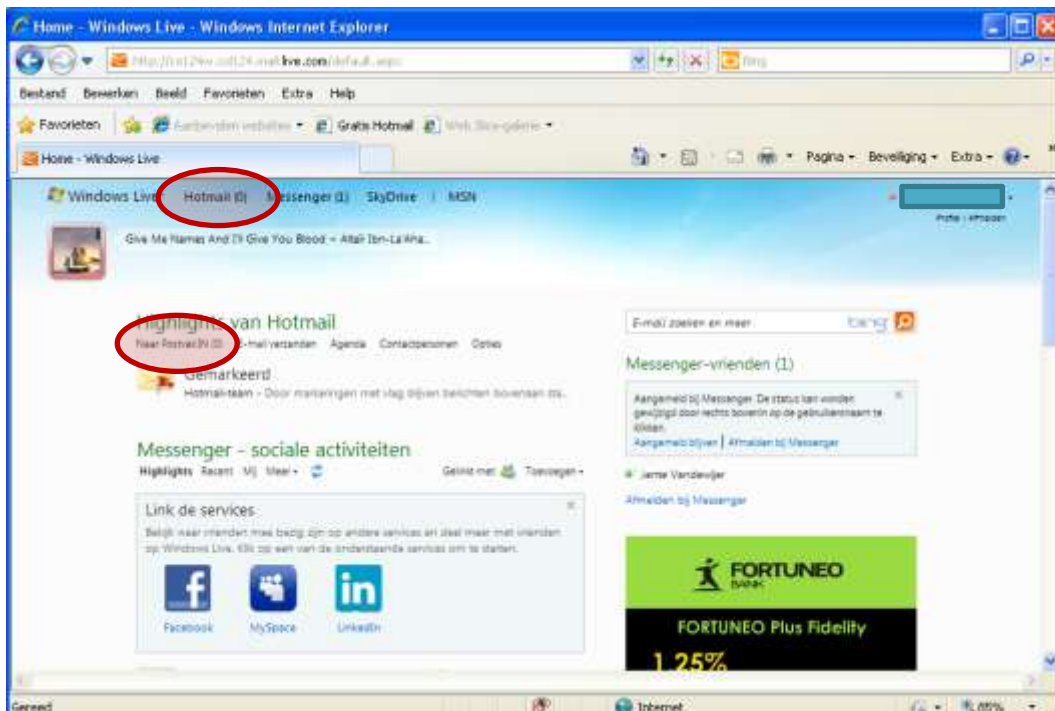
Home - Windows Live - Windows Internet Explorer

http://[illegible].live.com/default.aspx

Bing

Bestand Bewerken Beeld Favorieten Extra Help

Favorieten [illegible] Gratis Hotmail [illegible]

Home - Windows Live

Pagina Beveiliging Extra

Windows Live Hotmail (0) Messenger (1) SkyDrive MSN

Profiel Afmelden

Give Me Names And I'll Give You Blood ~ Altair Ibn-La'Aha...

Highlights van Hotmail

Naar Postvak IN (0) E-mail verzenden Agenda Contactpersonen Opties

Gemarkeerd

Hotmail-team - Door markeringen met vlag blijven berichten bovenaan de...

Messenger - sociale activiteiten

Highlights Recent Mij Meer

Gedeeld met Toevoegen

Link de services

Bekijk waar vrienden mee bezig zijn op andere services en deel meer met vrienden op Windows Live. Klik op een van de onderstaande services om te starten.

Facebook MySpace LinkedIn

E-mail zoeken en meer bing

Messenger-vrienden (1)

Aangemeld bij Messenger. De status kan worden gewijzigd door rechts bovenin op de gebruikersnaam te klikken.

Aangemeld blijven | Afmelden bij Messenger

Jamie Vandewijer

Afmelden bij Messenger

FORTUNEO BANK

FORTUNEO Plus Fidelity

1,25%

Gereed

Internet

85%